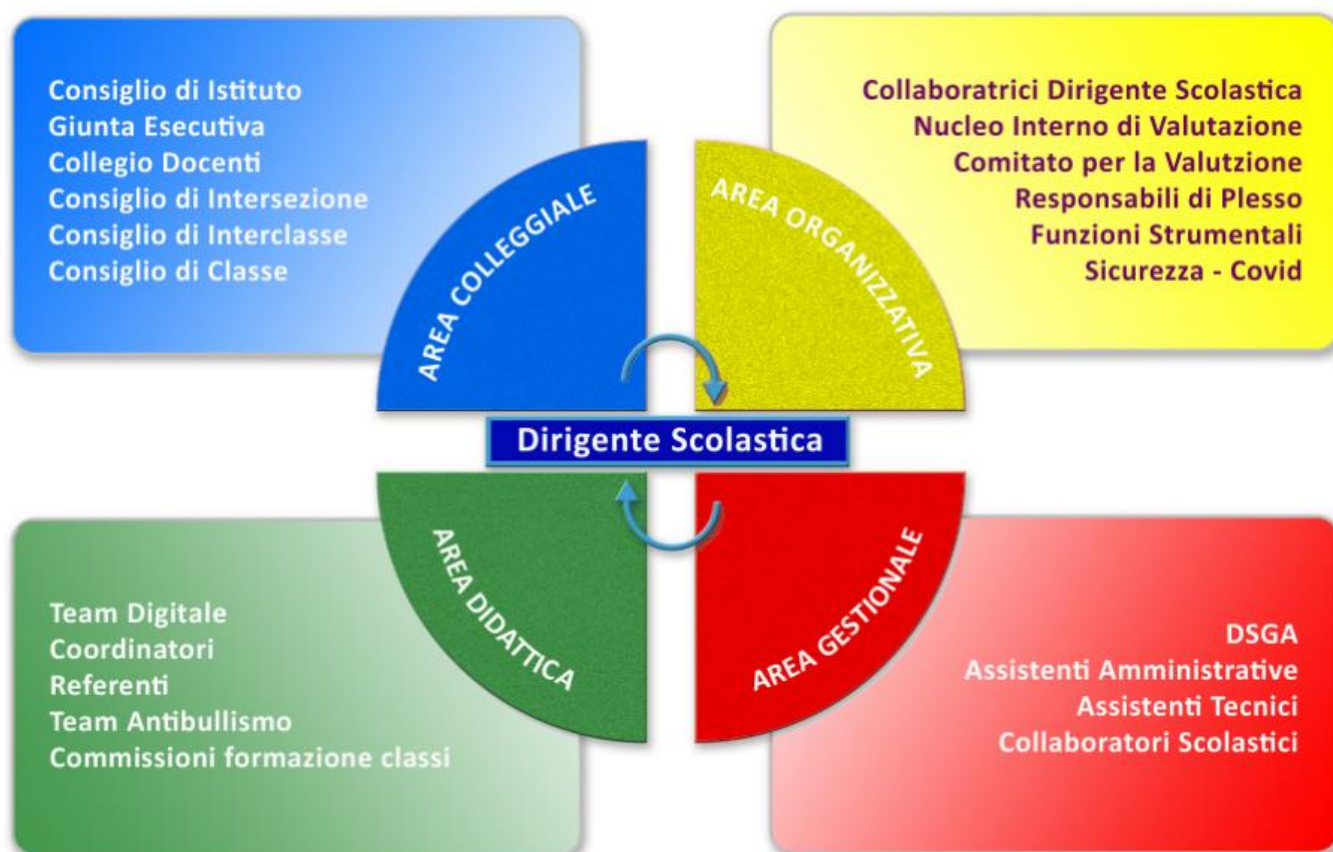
Consiglio di Istituto
Giunta Esecutiva
Collegio Docenti
Consiglio di Intersezione
Consiglio di Interclasse
Consiglio di Classe

AREA COLLEGGIALE

Collaboratrici Dirigente Scolastica
Nucleo Interno di Valutazione
Comitato per la Valutzione
Responsabili di Plesso
Funzioni Strumentali
Sicurezza - Covid

AREA ORGANIZZATIVA

Dirigente Scolastica

AREA DIDATTICA

Team Digitale
Coordinatori
Referenti
Team Antibullismo
Commissioni formazione classi

AREA GESTIONALE

DSGA
Assistenti Amministrative
Assistenti Tecnici
Collaboratori Scolastici